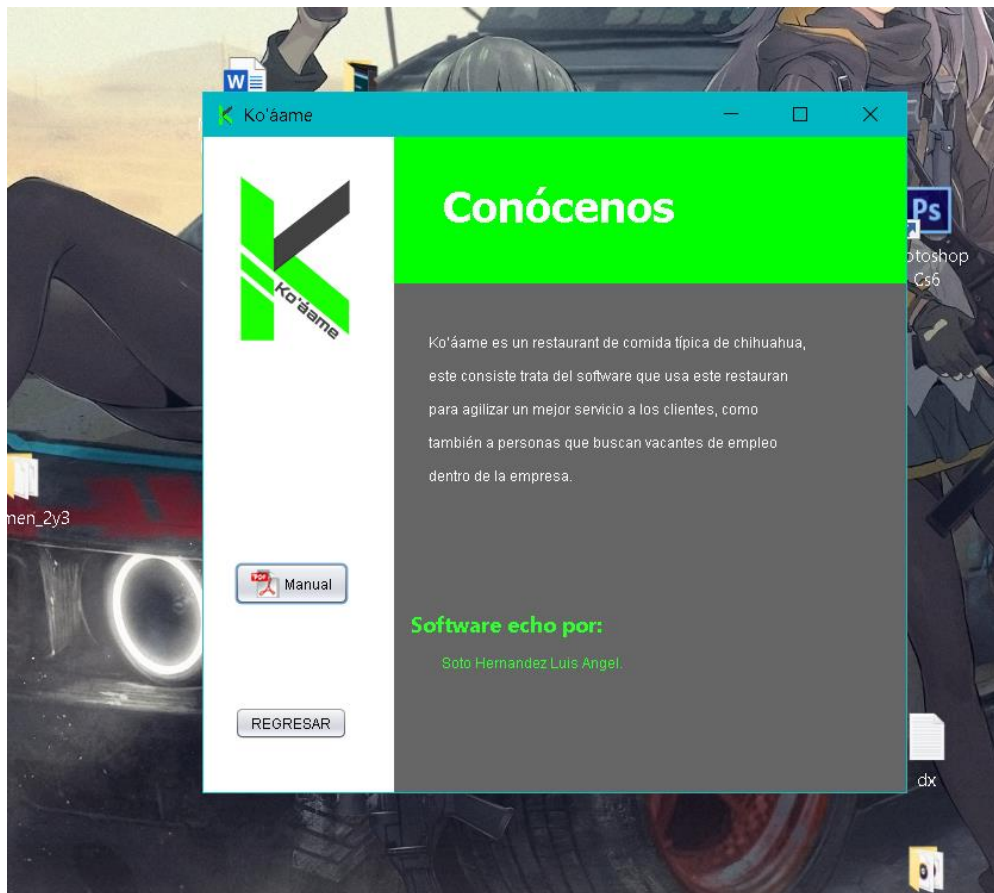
Ko'áame

Ko'áame

Conócenos

Ko'áame es un restaurant de comida típica de chihuahua, este consiste trata del software que usa este restauran para agilizar un mejor servicio a los clientes, como también a personas que buscan vacantes de empleo dentro de la empresa.

Manual

Software echo por:

Soto Hernandez Luis Angel.

REGRESAR

otoshop Cs6

men_2y3

dx